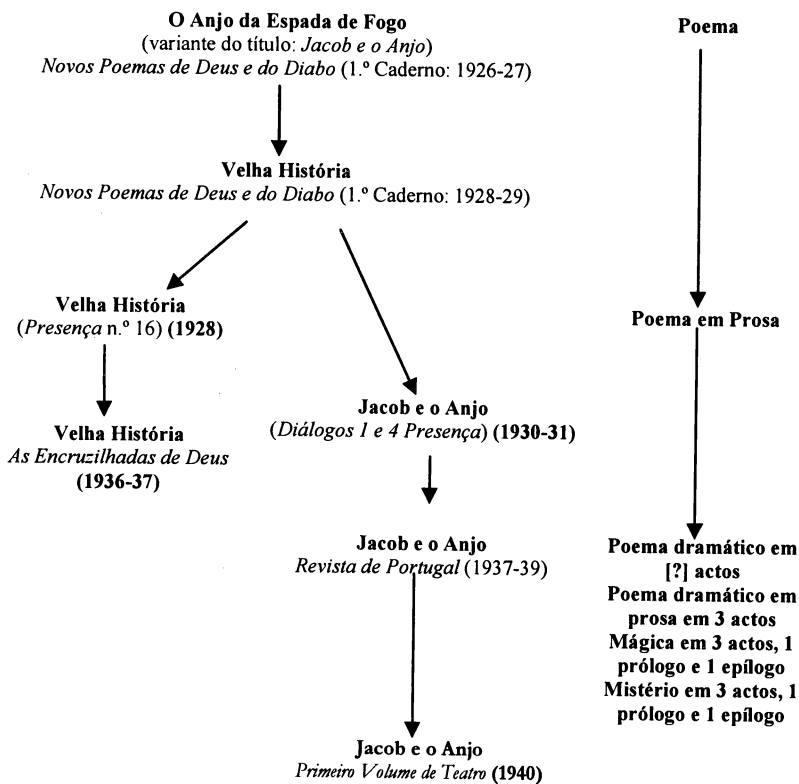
**O Anjo da Espada de Fogo**
(variante do título: *Jacob e o Anjo*)
*Novos Poemas de Deus e do Diabo* (1.º Caderno: 1926-27)

**Velha História**
*Novos Poemas de Deus e do Diabo* (1.º Caderno: 1928-29)

**Velha História**
(*Presença* n.º 16) **(1928)**

**Velha História**
*As Encruzilhadas de Deus*
**(1936-37)**

**Jacob e o Anjo**
(*Diálogos 1 e 4 Presença*) **(1930-31)**

**Jacob e o Anjo**
*Revista de Portugal* (1937-39)

**Jacob e o Anjo**
*Primeiro Volume de Teatro* **(1940)**

**Poema**

**Poema em Prosa**

**Poema dramático em [?] actos**
**Poema dramático em prosa em 3 actos**
**Mágica em 3 actos, 1 prólogo e 1 epílogo**
**Mistério em 3 actos, 1 prólogo e 1 epílogo**